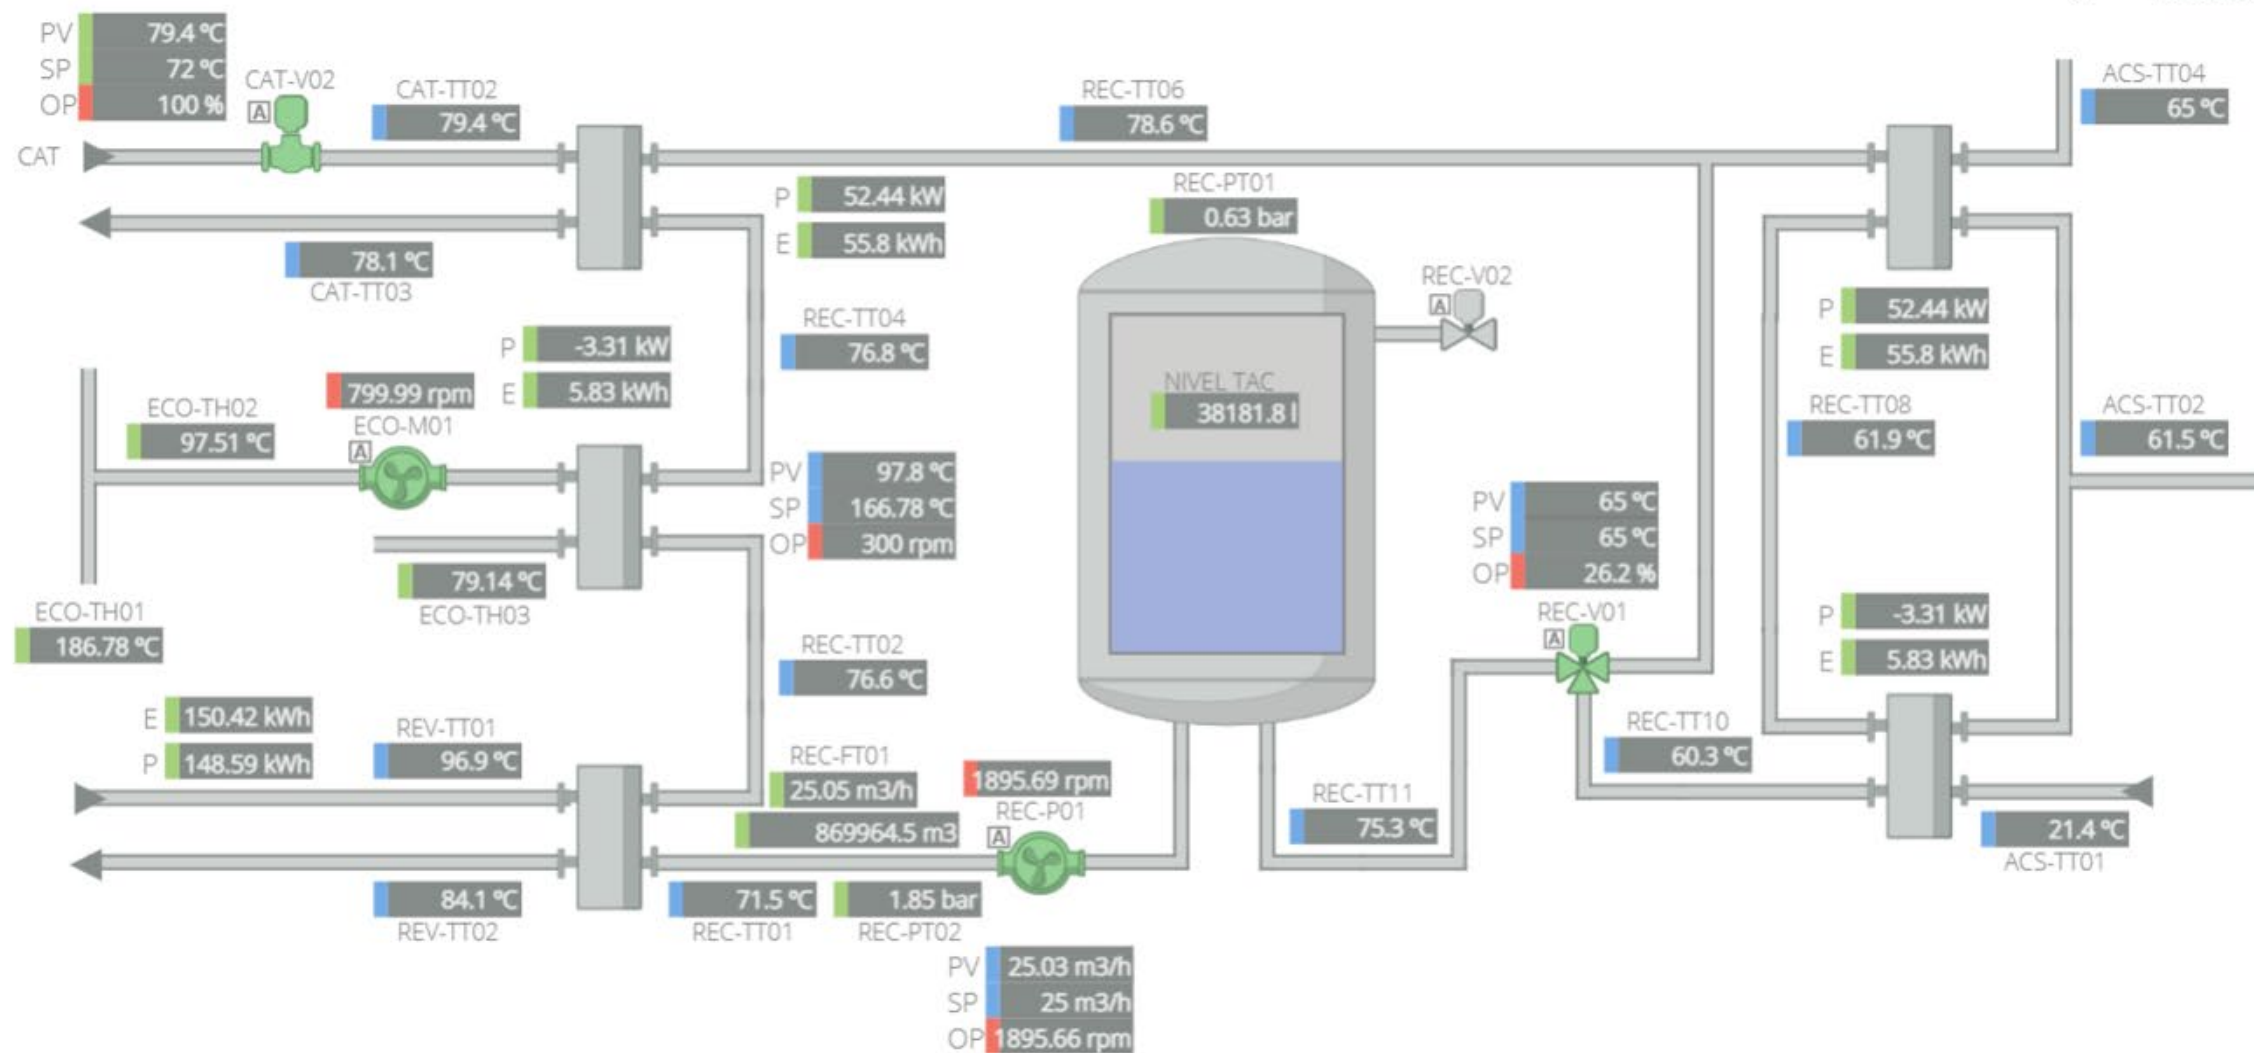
PV 79.4 ºC
SP 72 ºC
OP 100 %
CAT-V02
A
CAT-TT02
79.4 ºC
REC-TT06
78.6 ºC
ACS-TT04
65 ºC
CAT
P 52.44 kW
E 55.8 kWh
REC-PT01
0.63 bar
78.1 ºC
CAT-TT03
REC-V02
A
P 52.44 kW
E 55.8 kWh
P -3.31 kW
E 5.83 kWh
REC-TT04
76.8 ºC
799.99 rpm
NIVEL TAC
38181.8 l
ECO-TH02
97.51 ºC
ECO-M01
A
REC-TT08
61.9 ºC
ACS-TT02
61.5 ºC
PV 97.8 ºC
SP 166.78 ºC
OP 300 rpm
PV 65 ºC
SP 65 ºC
OP 26.2 %
79.14 ºC
ECO-TH03
ECO-TH01
186.78 ºC
REC-V01
A
P -3.31 kW
E 5.83 kWh
REC-TT02
76.6 ºC
E 150.42 kWh
P 148.59 kWh
REV-TT01
96.9 ºC
REC-TT10
60.3 ºC
REC-FT01
25.05 m3/h
1895.69 rpm
REC-P01
A
869964.5 m3
REC-TT11
75.3 ºC
21.4 ºC
ACS-TT01
84.1 ºC
REV-TT02
71.5 ºC
REC-TT01
1.85 bar
REC-PT02
PV 25.03 m3/h
SP 25 m3/h
OP 1895.66 rpm